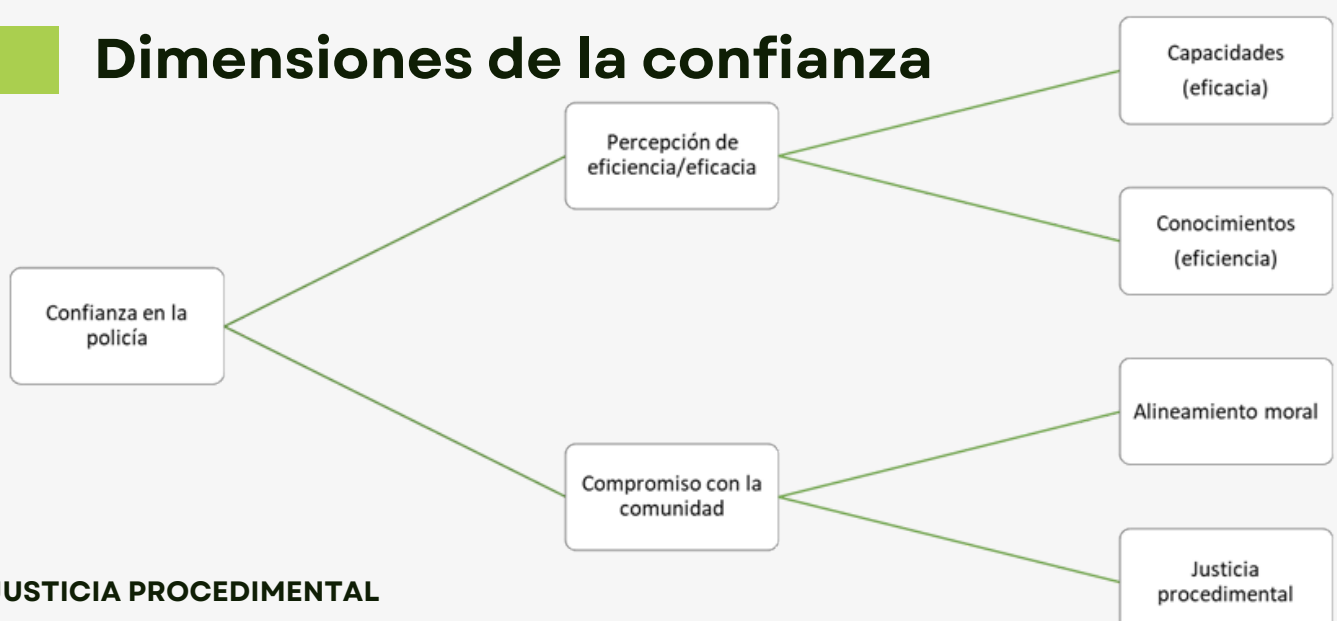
Dimensiones de la confianza

Confianza en la policía

Percepción de eficiencia/eficacia

Capacidades (eficacia)

Conocimientos (eficiencia)

Compromiso con la comunidad

Alineamiento moral

Justicia procedimental

USTICIA PROCEDIMENTAL